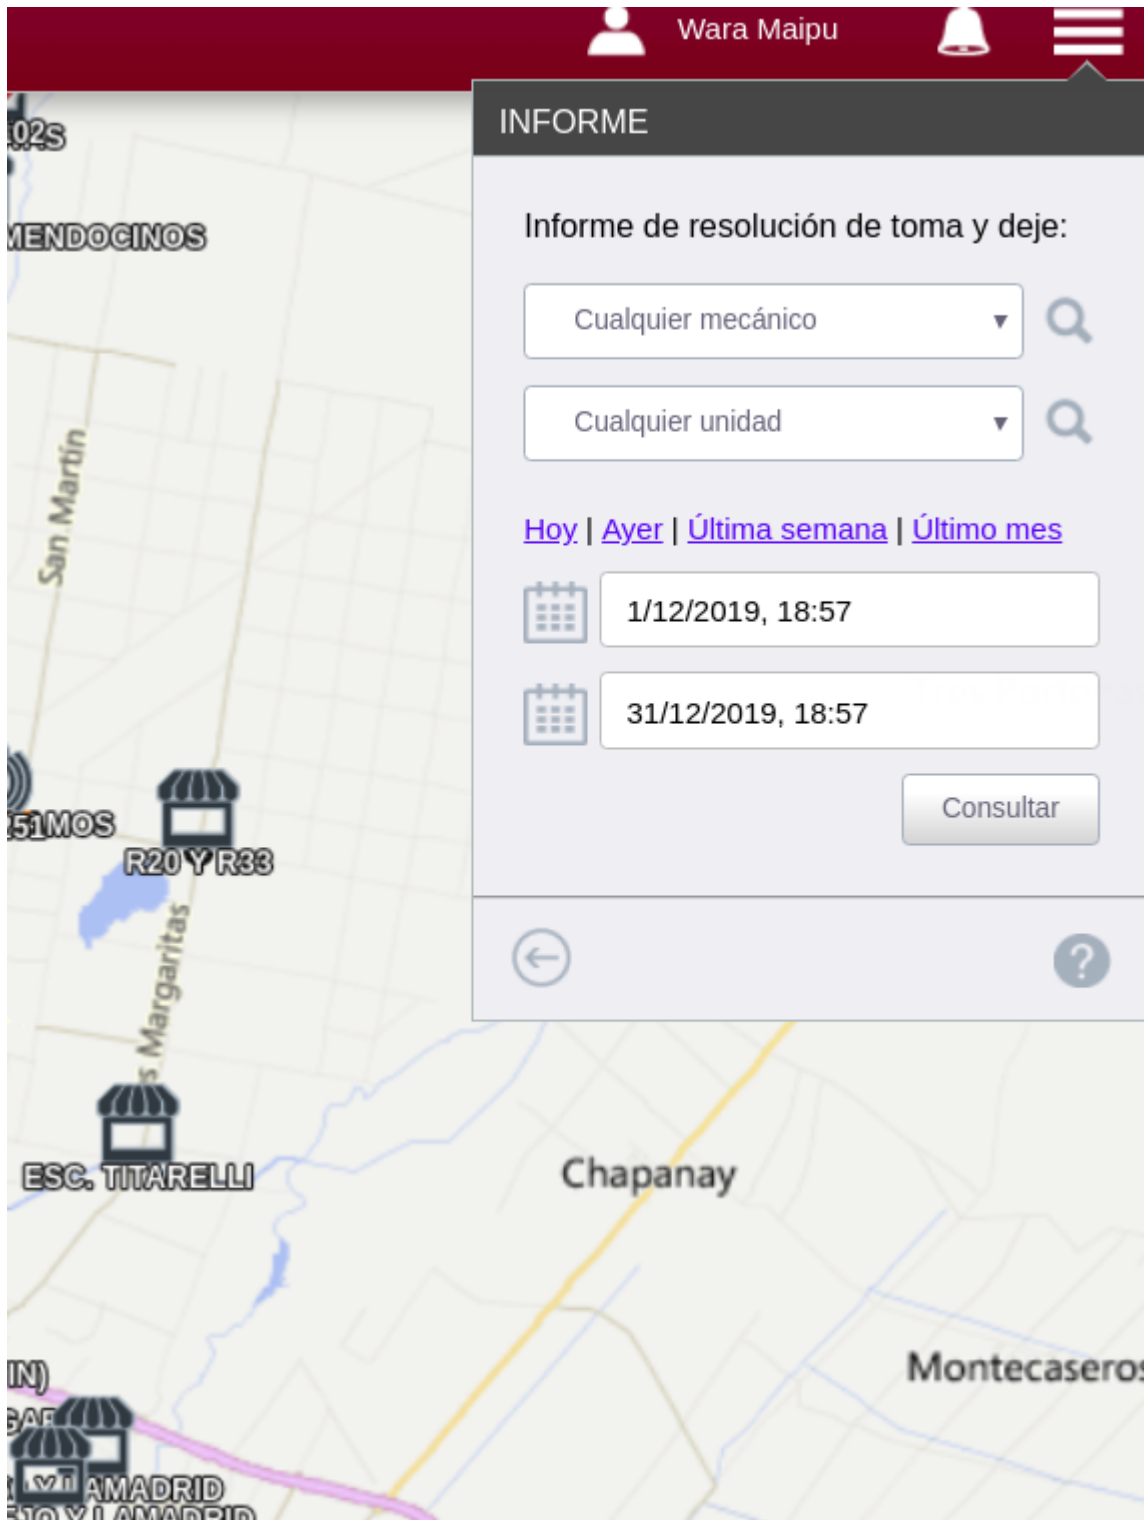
Wara Maipu

INFORME

Informe de resolución de toma y deje:

Cualquier mecánico

Cualquier unidad

Hoy | Ayer | Última semana | Último mes

1/12/2019, 18:57

31/12/2019, 18:57

Consultar

02S

MENDOCINOS

San Martín

51MOS

R20 Y R33

Margaritas

ESC. TITARELLI

Chapanay

Montecaseros

IN)

AMADRID

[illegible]